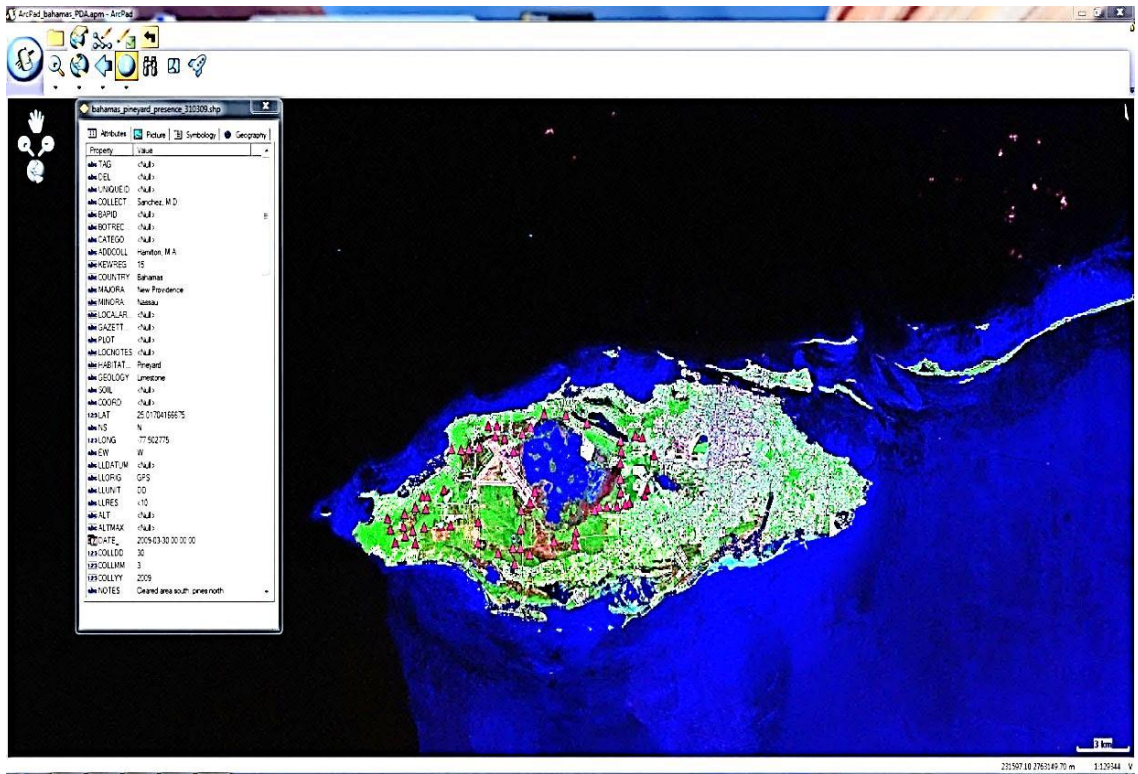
ArcPad_bahamas_PDA.apm - ArcPad

bahamas_pineyard_presence_310309.shp

Attributes | Picture | Symbology | Geography

| Property | Value |
|---|---|
| TAG | <Null> |
| DEL | <Null> |
| UNIQUEID | <Null> |
| COLLECT | Sanchez, M.D |
| BAPID | <Null> |
| BOTREC | <Null> |
| CATEGO | <Null> |
| ADDCOLL | Hamilton, M.A |
| KEWREG | 15 |
| COUNTRY | Bahamas |
| MAJORA | New Providence |
| MINORA | Nassau |
| LOCALAR... | <Null> |
| GAZETT | <Null> |
| PLOT | <Null> |
| LOCNOTES | <Null> |
| HABITAT_ | Pineyard |
| GEOLOGY | Limestone |
| SOIL | <Null> |
| COORD | <Null> |
| LAT | 25.01704166675 |
| NS | N |
| LONG | -77.502775 |
| EW | W |
| LLDATUM | <Null> |
| LLORIG | GPS |
| LLUNIT | DD |
| LLRES | <10 |
| ALT | <Null> |
| ALTMAX | <Null> |
| DATE_ | 2009-03-30 00:00:00 |
| COLLDD | 30 |
| COLLMM | 3 |
| COLLYY | 2009 |
| NOTES | Cleared area south, pines north |

3 km

231507.10 2763149.70 m 1:129344